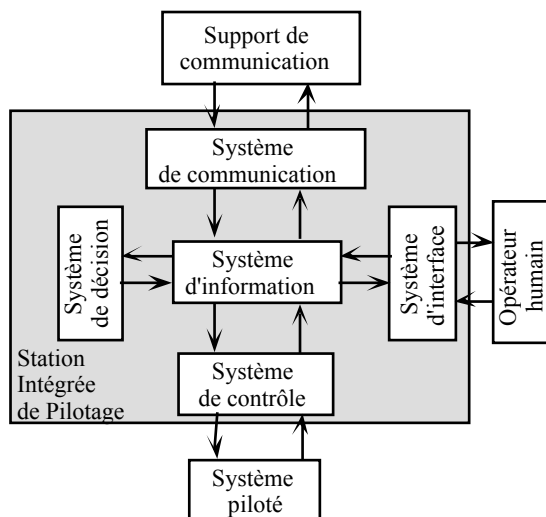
Support de communication

Système de communication

Système de décision

Système d'information

Système d'interface

Opérateur humain

Station Intégrée de Pilotage

Système de contrôle

Système piloté